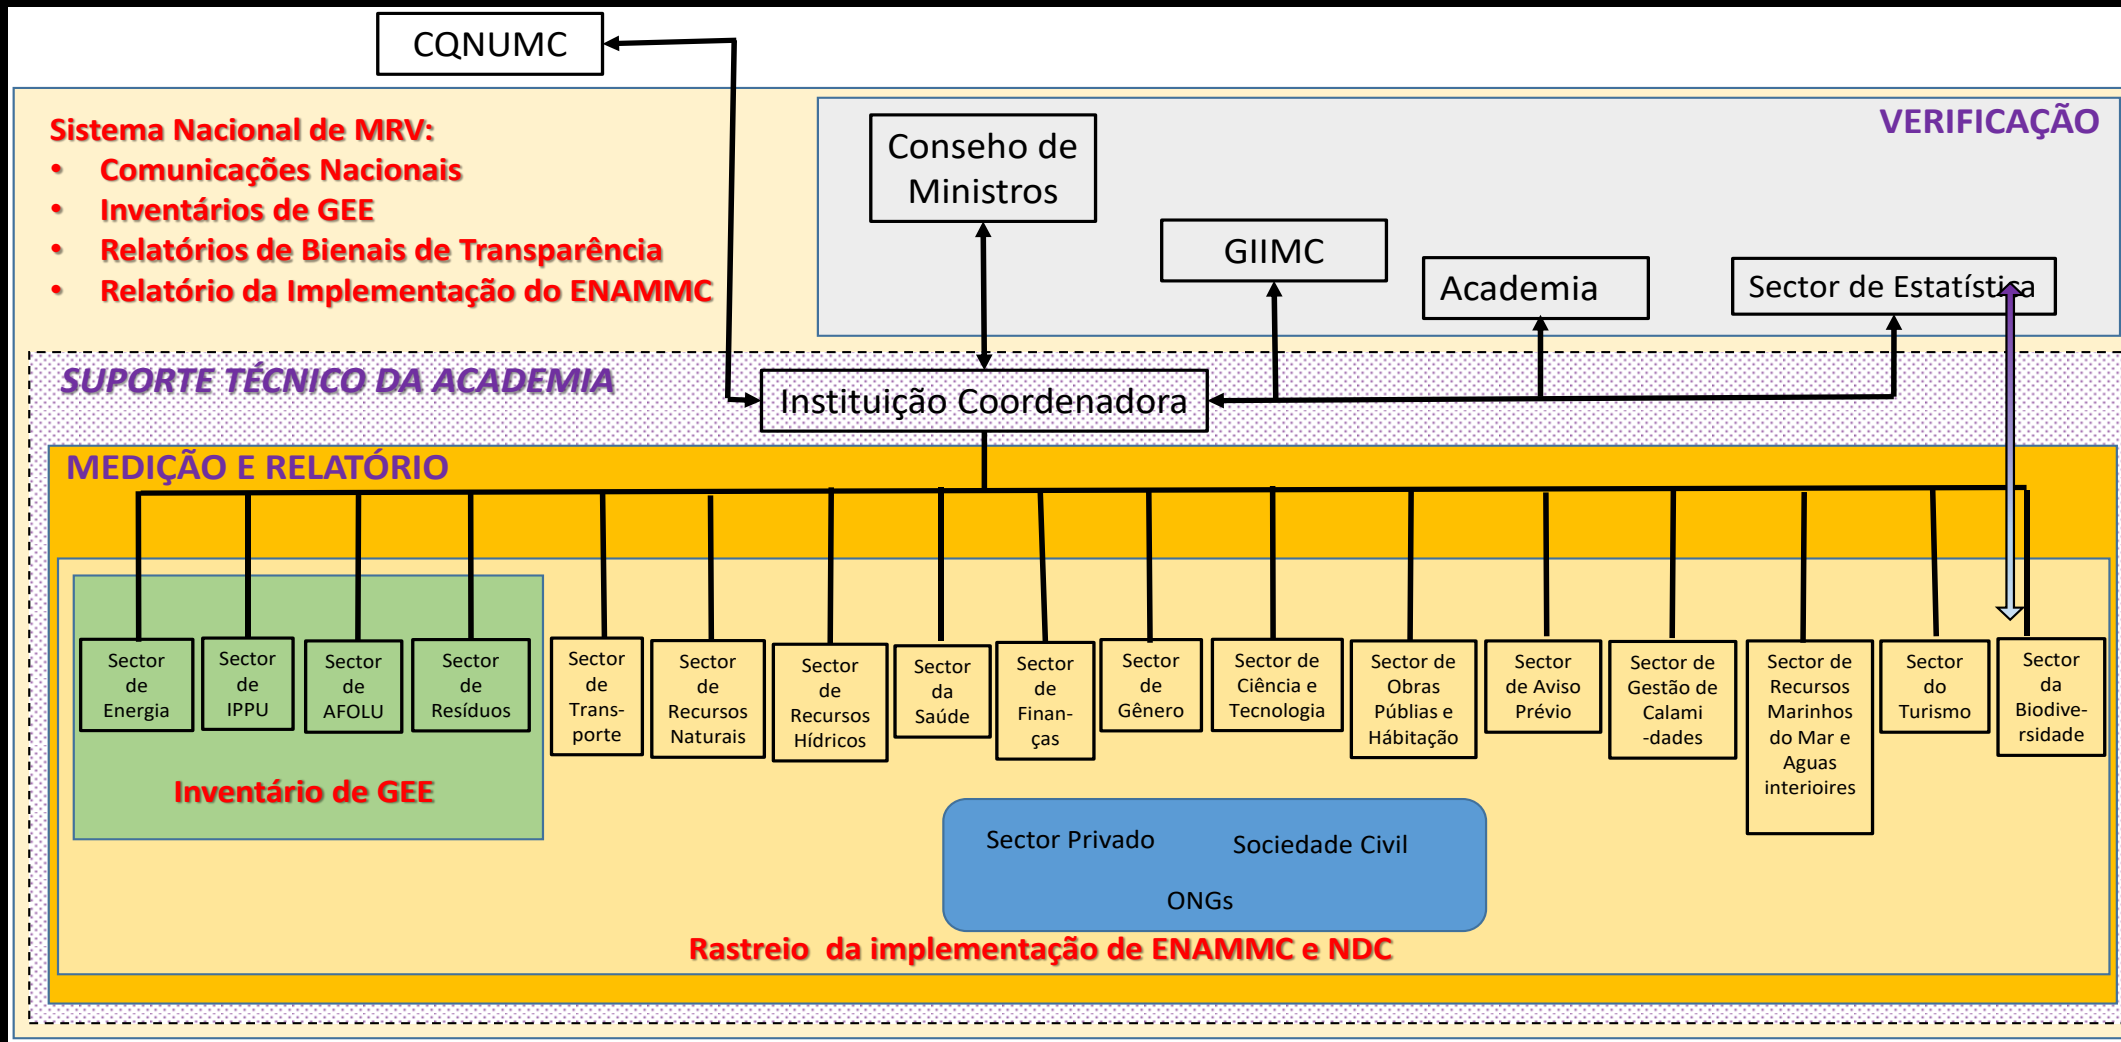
CQNUMC

Sistema Nacional de MRV:
• Comunicações Nacionais
• Inventários de GEE
• Relatórios de Bienais de Transparência
• Relatório da Implementação do ENAMMC

VERIFICAÇÃO

Conseho de Ministros

GIIMC

Academia

Sector de Estatística

SUPORTE TÉCNICO DA ACADEMIA

Instituição Coordenadora

MEDIÇÃO E RELATÓRIO

Sector de Energia

Sector de IPPU

Sector de AFOLU

Sector de Resíduos

Inventário de GEE

Sector de Transporte

Sector de Recursos Naturais

Sector de Recursos Hídricos

Sector da Saúde

Sector de Finanças

Sector de Gênero

Sector de Ciência e Tecnologia

Sector de Obras Públias e Hábitação

Sector de Aviso Prévio

Sector de Gestão de Calami -dades

Sector de Recursos Marinhos do Mar e Aguas interioires

Sector do Turismo

Sector da Biodiversidade

Sector Privado

Sociedade Civil

ONGs

Rastreio da implementação de ENAMMC e NDC